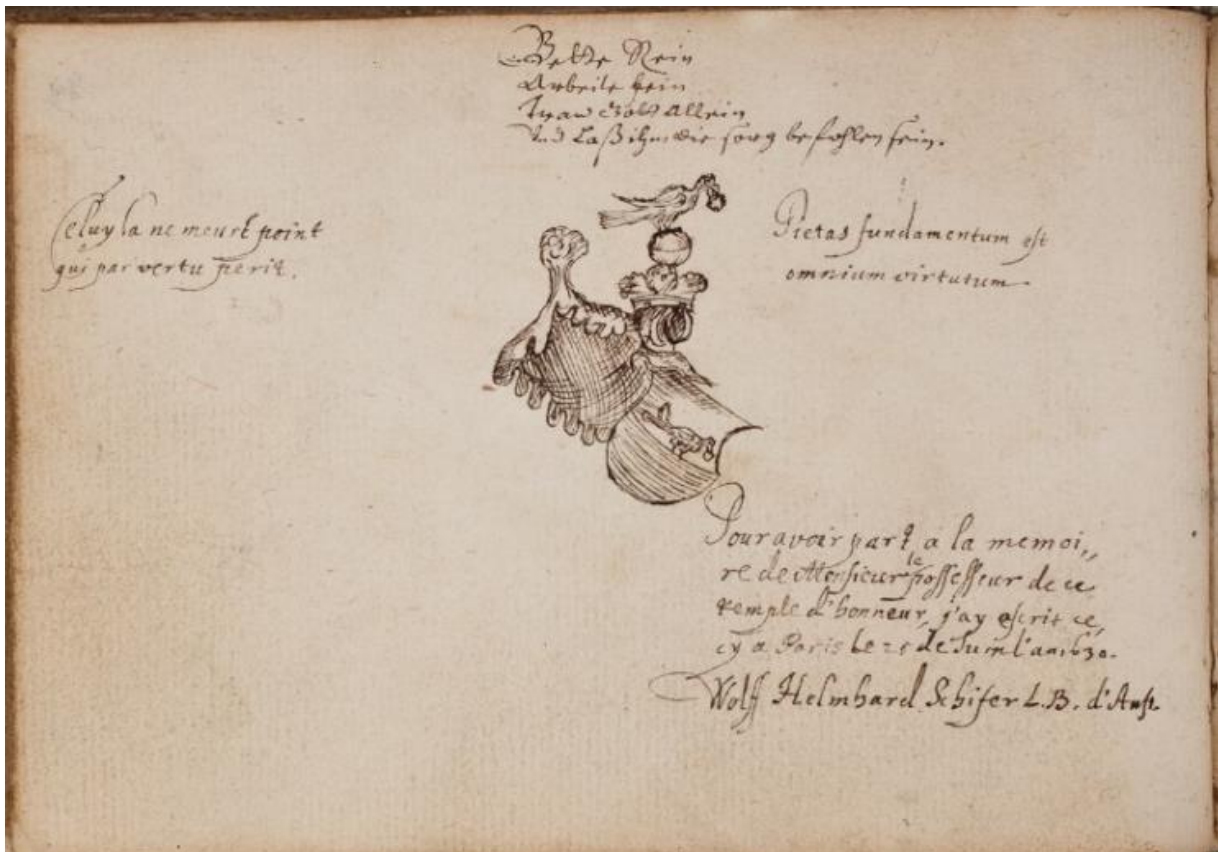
Bette Rein
Arbeit klein
Gott allein
Und laß ihm die sorg befohlen sein.

Celuy la ne meurt point
qui par vertu perit.

Pietas fundamentum est
omnium virtutum

Pour avoir part a la memoire de Monsieur le possesseur de ce temple d'honneur, j'ay escrit ce cy a Paris le 25 de Juin l'an 1630.
Wolff Helmhard Schifer L.B. d'Ansf.